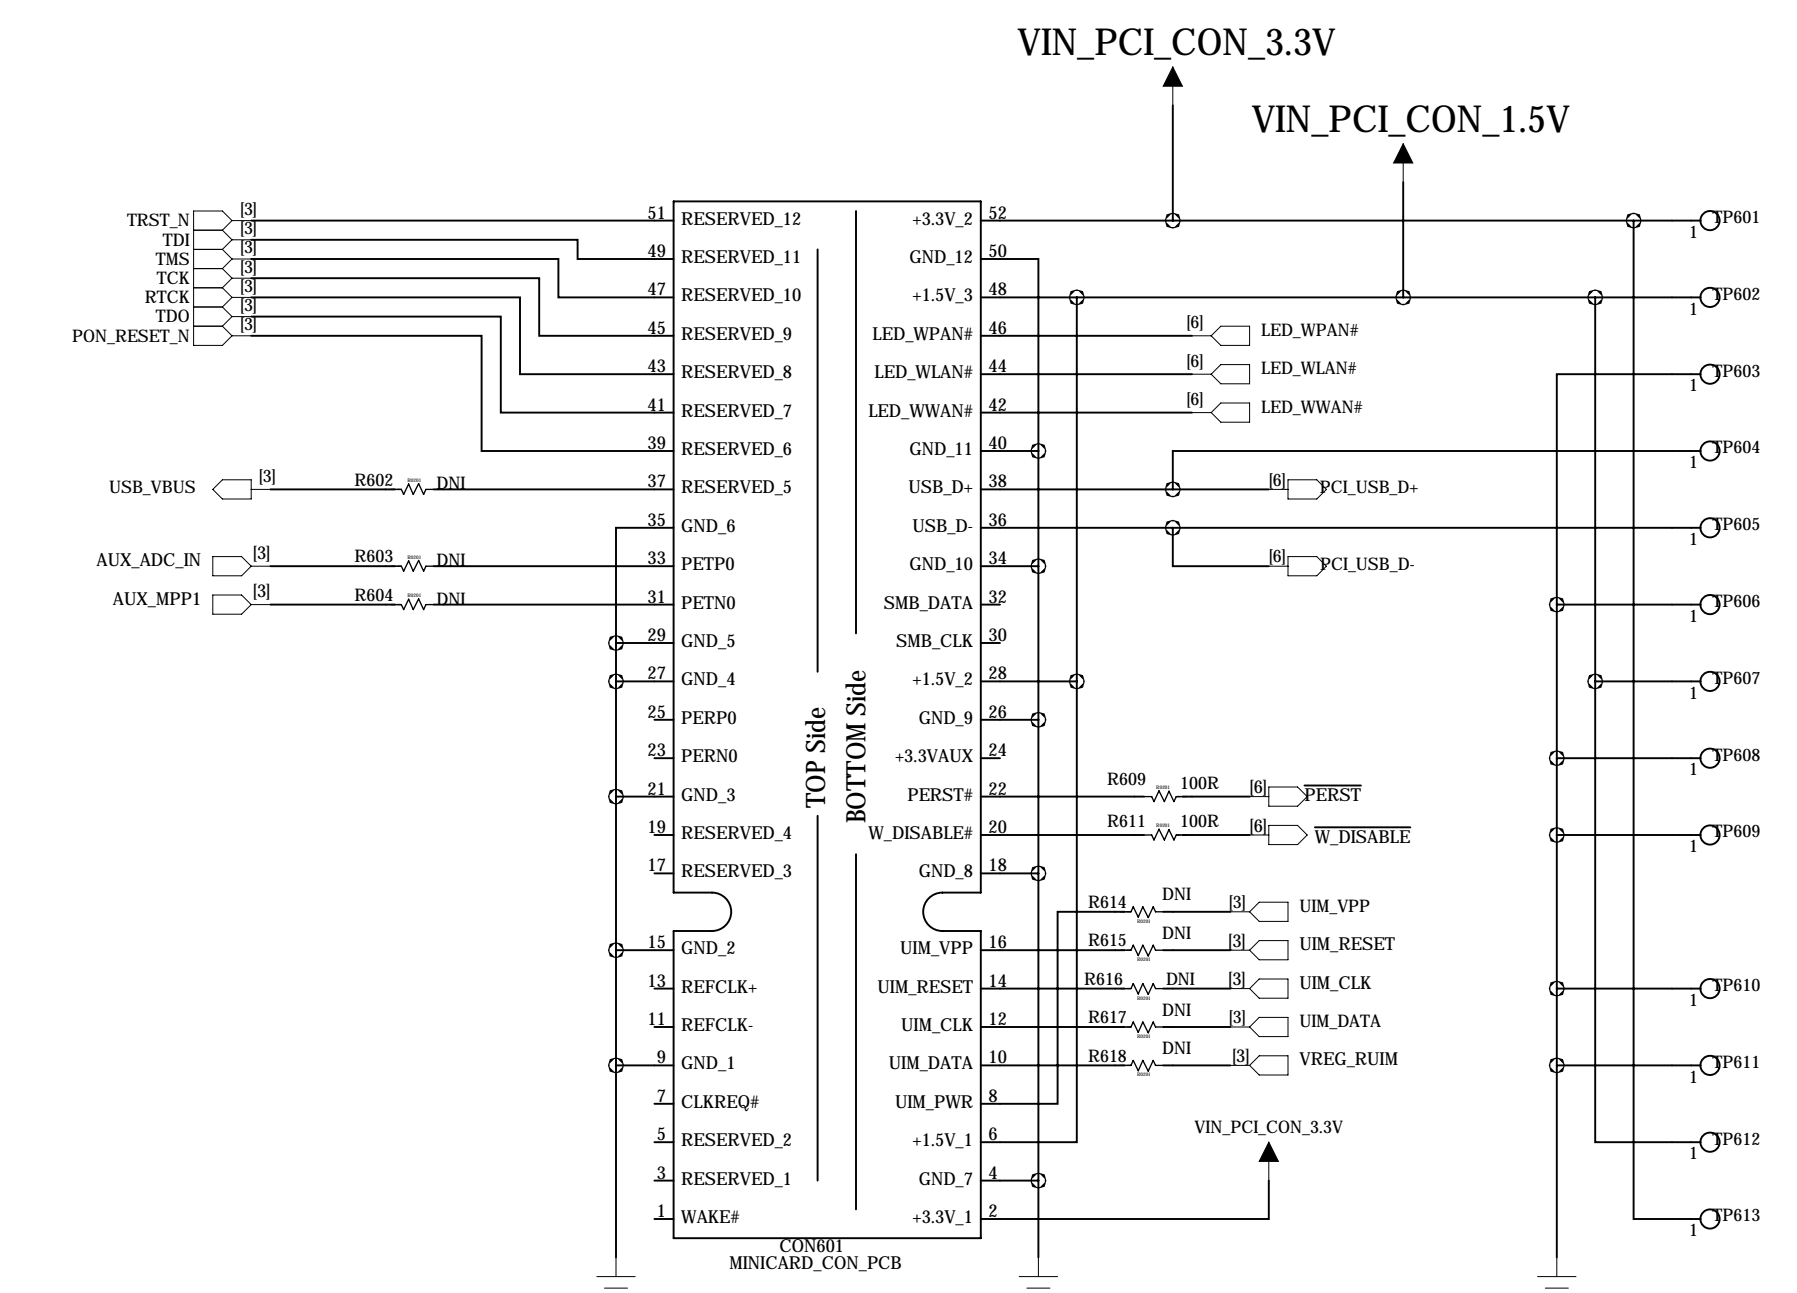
VIN_PCI_CON_3.3V

VIN_PCI_CON_1.5V

TRST_N [3]
TDI [3]
TMS [3]
TCK [3]
RTCK [3]
TDO [3]
PON_RESET_N [3]

USB_VBUS [3] R602 DNI

AUX_ADC_IN [3] R603 DNI

AUX_MPP1 [3] R604 DNI

51 RESERVED_12
49 RESERVED_11
47 RESERVED_10
45 RESERVED_9
43 RESERVED_8
41 RESERVED_7
39 RESERVED_6
37 RESERVED_5
35 GND_6
33 PETP0
31 PETN0
29 GND_5
27 GND_4
25 PERP0
23 PERN0
21 GND_3
19 RESERVED_4
17 RESERVED_3
15 GND_2
13 REFCLK+
11 REFCLK-
9 GND_1
7 CLKREQ#
5 RESERVED_2
3 RESERVED_1
1 WAKE#

TOP Side
BOTTOM Side

+3.3V_2 52
GND_12 50
+1.5V_3 48
LED_WPAN# 46
LED_WLAN# 44
LED_WWAN# 42
GND_11 40
USB_D+ 38
USB_D- 36
GND_10 34
SMB_DATA 32
SMB_CLK 30
+1.5V_2 28
GND_9 26
+3.3VAUX 24
PERST# 22
W_DISABLE# 20
GND_8 18
UIM_VPP 16
UIM_RESET 14
UIM_CLK 12
UIM_DATA 10
UIM_PWR 8
+1.5V_1 6
GND_7 4
+3.3V_1 2

CON601
MINICARD_CON_PCB

[6] LED_WPAN#
[6] LED_WLAN#
[6] LED_WWAN#
[6] PCI_USB_D+
[6] PCI_USB_D-
R609 100R [6] $\overline{PERST}$
R611 100R [6] $\overline{W\_DISABLE}$
R614 DNI [3] UIM_VPP
R615 DNI [3] UIM_RESET
R616 DNI [3] UIM_CLK
R617 DNI [3] UIM_DATA
R618 DNI [3] VREG_RUIM

VIN_PCI_CON_3.3V

1 TP601
1 TP602
1 TP603
1 TP604
1 TP605
1 TP606
1 TP607
1 TP608
1 TP609
1 TP610
1 TP611
1 TP612
1 TP613